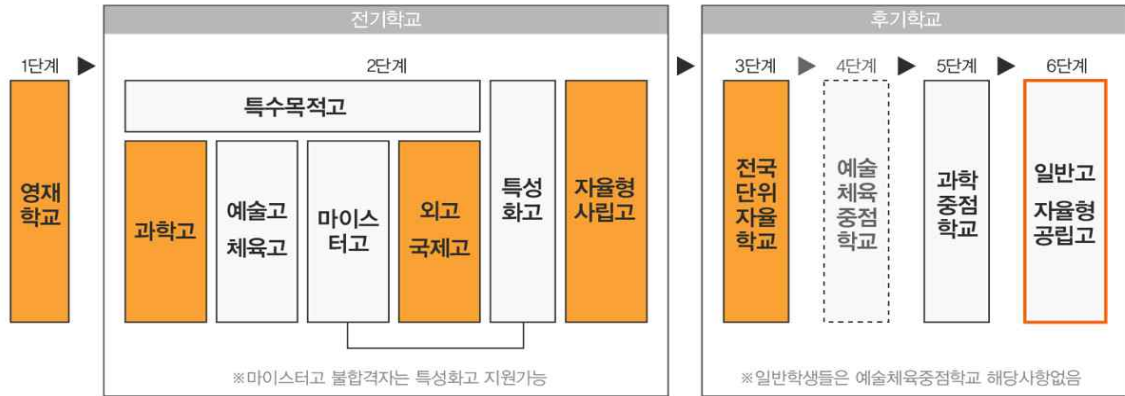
1단계

영재학교

전기학교

2단계

특수목적고

과학고

예술고 체육고

마이스터고

외고 국제고

특성화고

자율형 사립고

※마이스터고 불합격자는 특성화고 지원가능

후기학교

3단계

전국단위자율학교

4단계

예술체육중점학교

5단계

과학중점학교

6단계

일반고 자율형공립고

※일반학생들은 예술체육중점학교 해당사항없음